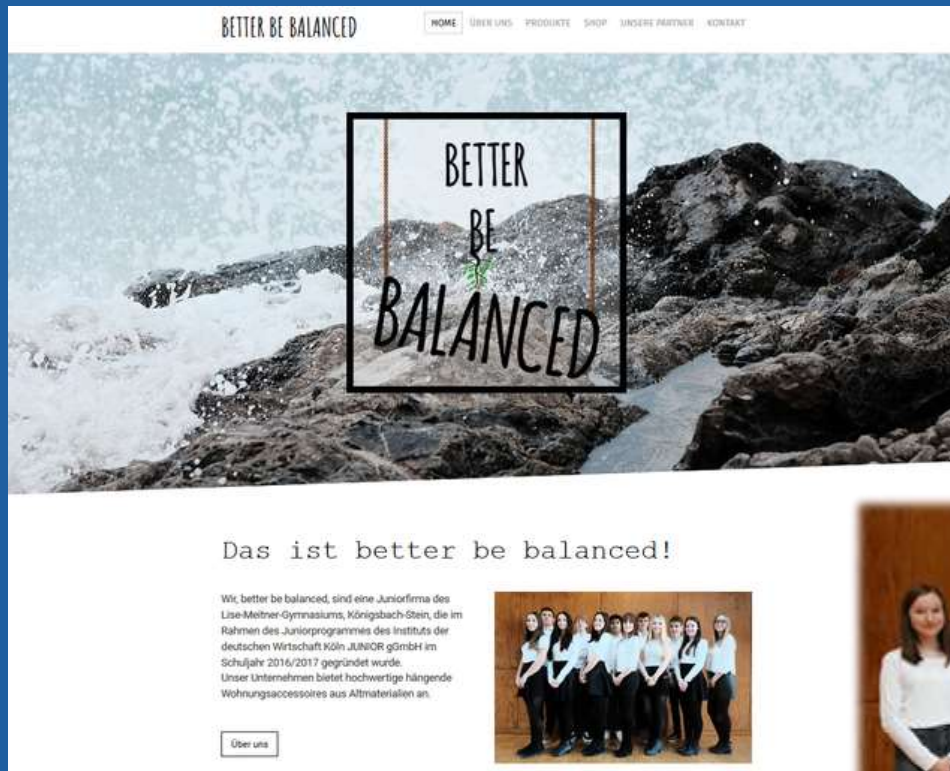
BETTER BE BALANCED

HOME ÜBER UNS PRODUKTE SHOP UNSERE PARTNER KONTAKT

BETTER BE BALANCED

Das ist better be balanced!

Wir, better be balanced, sind eine Juniorfirma des Lise-Meitner-Gymnasiums, Königsbach-Stein, die im Rahmen des Juniorprogrammes des Instituts der deutschen Wirtschaft Köln JUNIOR gGmbH im Schuljahr 2016/2017 gegründet wurde.
Unser Unternehmen bietet hochwertige hängende Wohnungsaccessoires aus Altmaterialien an.

Über uns